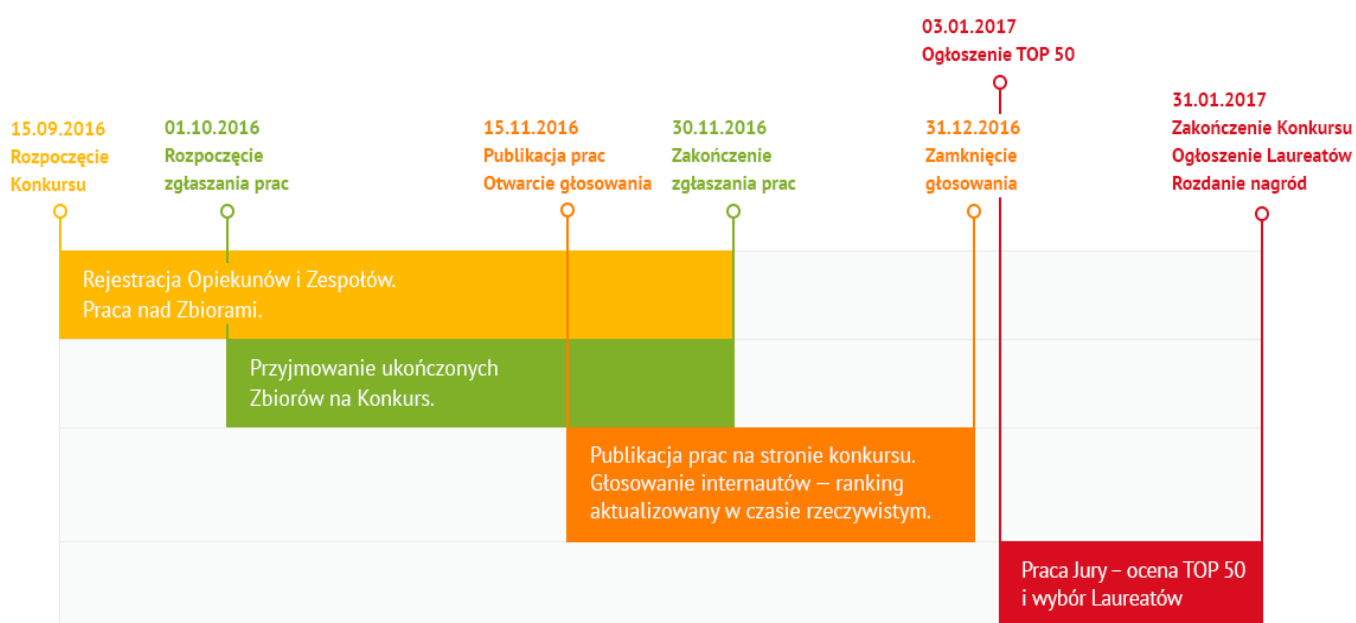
03.01.2017
Ogłoszenie TOP 50

15.09.2016
Rozpoczęcie Konkursu

01.10.2016
Rozpoczęcie zgłaszania prac

15.11.2016
Publikacja prac
Otwarcie głosowania

30.11.2016
Zakończenie zgłaszania prac

31.12.2016
Zamknięcie głosowania

31.01.2017
Zakończenie Konkursu
Ogłoszenie Laureatów
Rozdanie nagród

Rejestracja Opiekunów i Zespołów.
Praca nad Zbiorami.

Przyjmowanie ukończonych Zbiorów na Konkurs.

Publikacja prac na stronie konkursu.
Głosowanie internautów – ranking aktualizowany w czasie rzeczywistym.

Praca Jury – ocena TOP 50 i wybór Laureatów